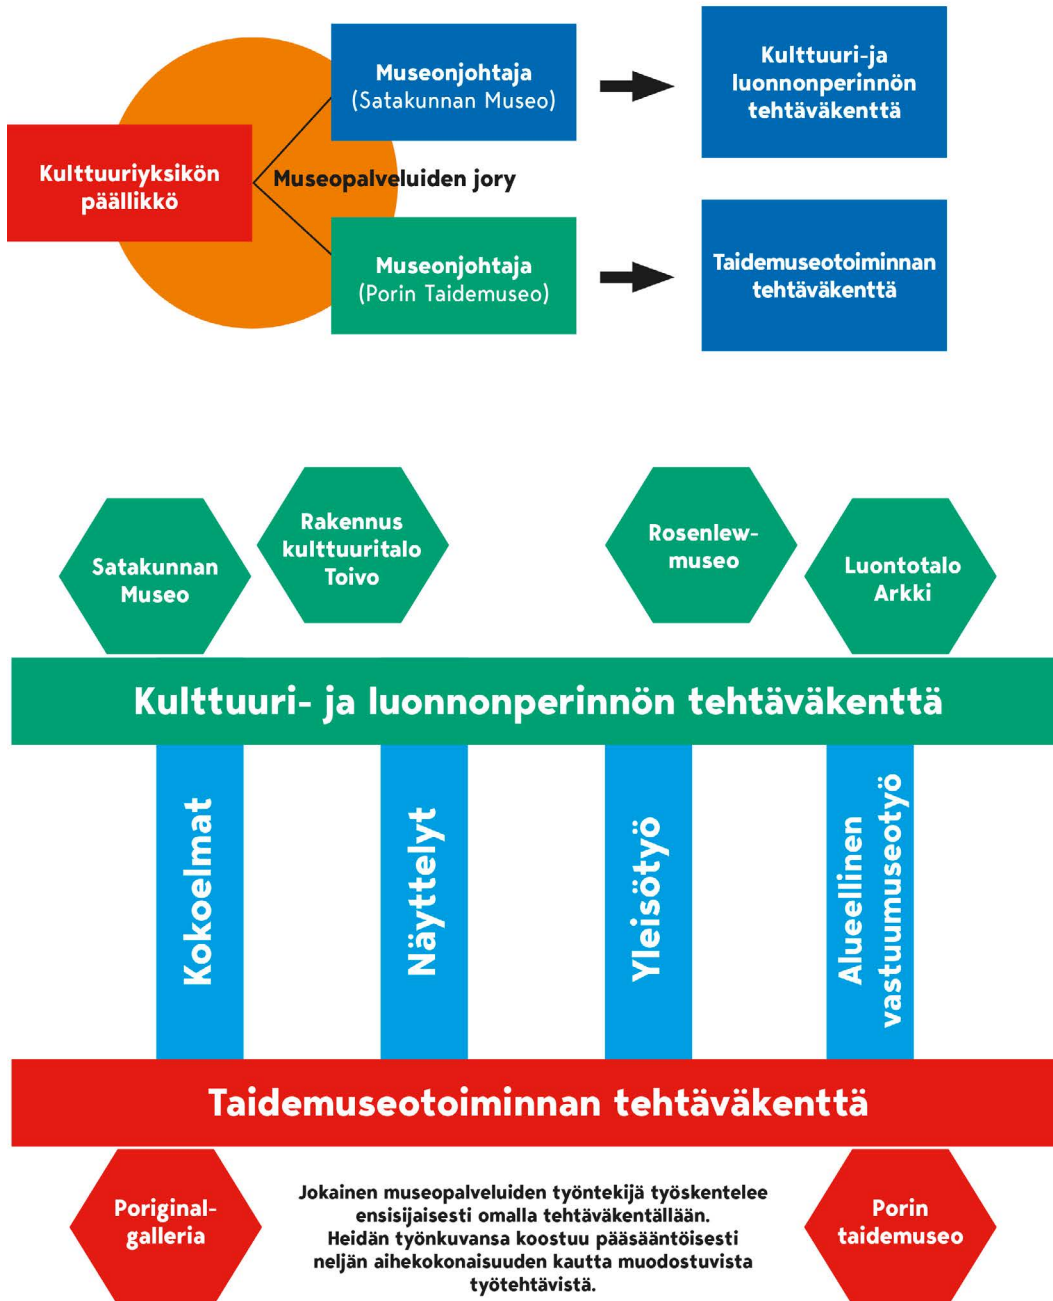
Museonjohtaja
(Satakunnan Museo)

Kulttuuri-ja luonnonperinnön tehtäväkenttä

Kulttuuriyksikön päällikkö

Museopalveluiden jory

Museonjohtaja
(Porin Taidemuseo)

Taidemuseotoiminnan tehtäväkenttä

Satakunnan Museo

Rakennus kulttuuritalo Toivo

Rosenlew-museo

Luontotalo Arkki

Kulttuuri- ja luonnonperinnön tehtäväkenttä

Kokoelmat

Näyttelyt

Yleisötyö

Alueellinen vastuumuseotyö

Taidemuseotoiminnan tehtäväkenttä

Poriginal-galleria

Jokainen museopalveluiden työntekijä työskentelee ensisijaisesti omalla tehtäväkentällään. Heidän työnkuvansa koostuu pääsääntöisesti neljän aihekokonaisuuden kautta muodostuvista työtehtävistä.

Porin taidemuseo